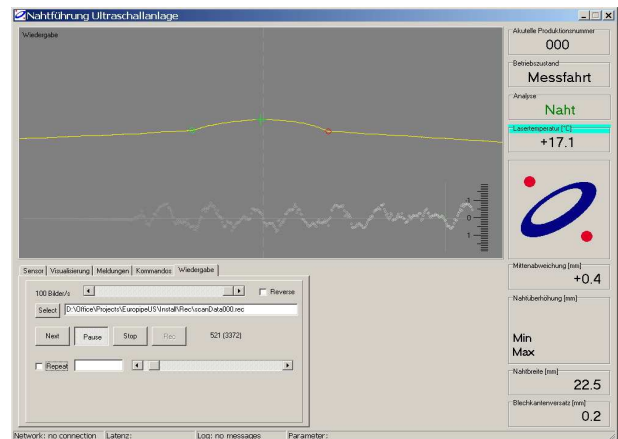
Nahtführung Ultraschallanlage

Wiedergabe

1
0
-1

Akutelle Produktionsnummer
000

Betriebszustand
Messfahrt

Analyse
Naht

Lasertemperatur [°C]
+17.1

Mittenabweichung [mm]
+0.4

Nahtüberhöhung [mm]
Min
Max

Nahtbreite [mm]
22.5

Blechkantenversatz [mm]
0.2

Sensor | Visualisierung | Meldungen | Kommandos | Wiedergabe

100 Bilder/s
Reverse
Select
D:\Office\Projects\EuropipeUS\Install\Rec\scanData000.rec
Next
Pause
Stop
Rec
521 (3372)
Repeat

Network: no connection | Latenz: | Log: no messages | Parameter: